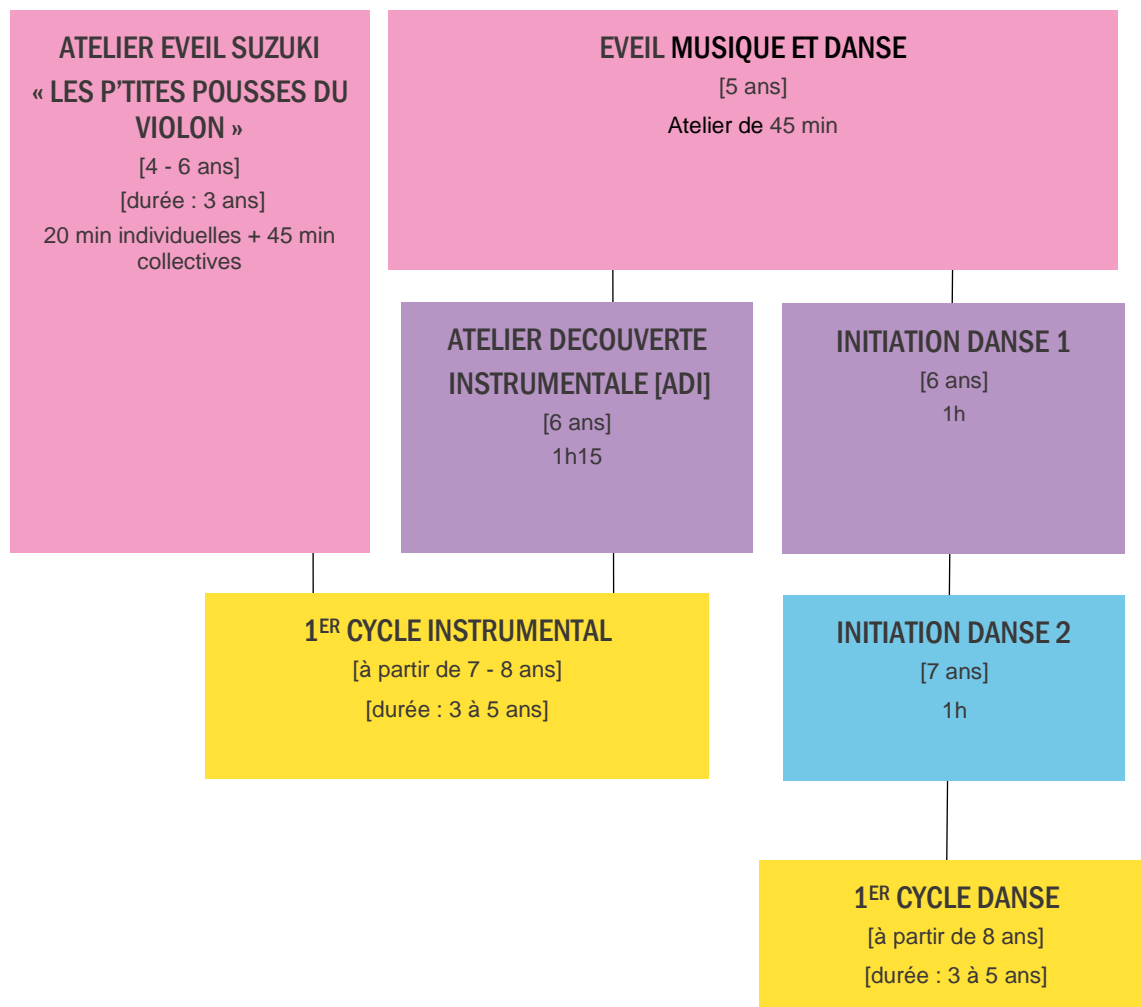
ATELIER EVEIL SUZUKI
« LES P'TITES POUSSES DU VIOLON »
[4 - 6 ans]
[durée : 3 ans]
20 min individuelles + 45 min collectives

EVEIL MUSIQUE ET DANSE
[5 ans]
Atelier de 45 min

ATELIER DECOUVERTE INSTRUMENTALE [ADI]
[6 ans]
1h15

INITIATION DANSE 1
[6 ans]
1h

1$^{ER}$ CYCLE INSTRUMENTAL
[à partir de 7 - 8 ans]
[durée : 3 à 5 ans]

INITIATION DANSE 2
[7 ans]
1h

1$^{ER}$ CYCLE DANSE
[à partir de 8 ans]
[durée : 3 à 5 ans]